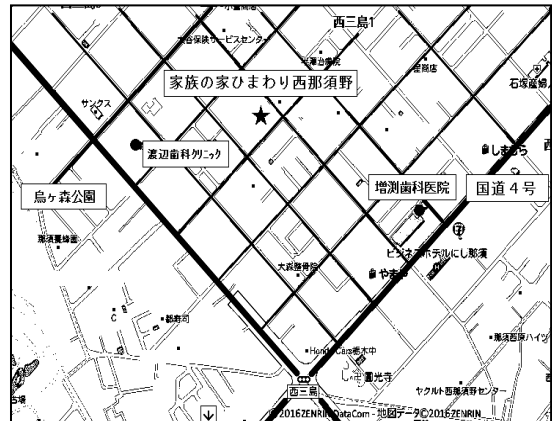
西三島1
家族の家ひまわり西那須野
石塚産婦人
サンクス
渡辺歯科クリニック
しまむら
烏ヶ森公園
増渕歯科医院
国道４号
ビジネスホテルにし那須
大森整骨院
やま
都寿司
Honda Cars栃木中
西三島
ヤクルト西那須野センター
©2016ZENRIN DataCom - 地図データ©2016ZENRIN